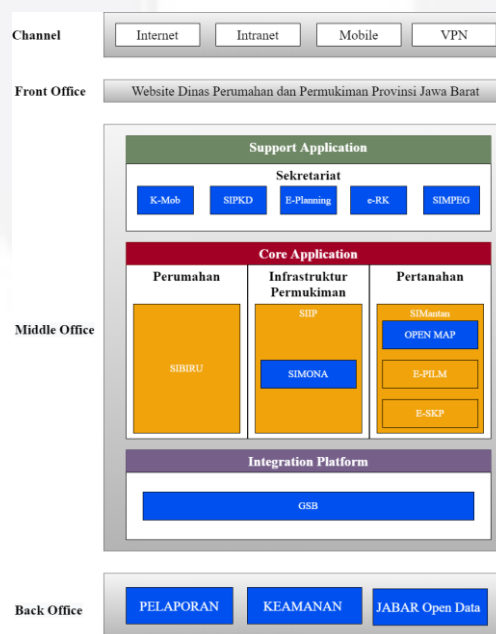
Channel

Internet

Intranet

Mobile

VPN

Front Office

Website Dinas Perumahan dan Permukiman Provinsi Jawa Barat

Middle Office

Support Application

Sekretariat

K-Mob

SIPKD

E-Planning

e-RK

SIMPEG

Core Application

Perumahan

Infrastruktur Permukiman

Pertanahan

SIBIRU

SIIP

SIMONA

SIMantan

OPEN MAP

E-PILM

E-SKP

Integration Platform

GSB

Back Office

PELAPORAN

KEAMANAN

JABAR Open Data